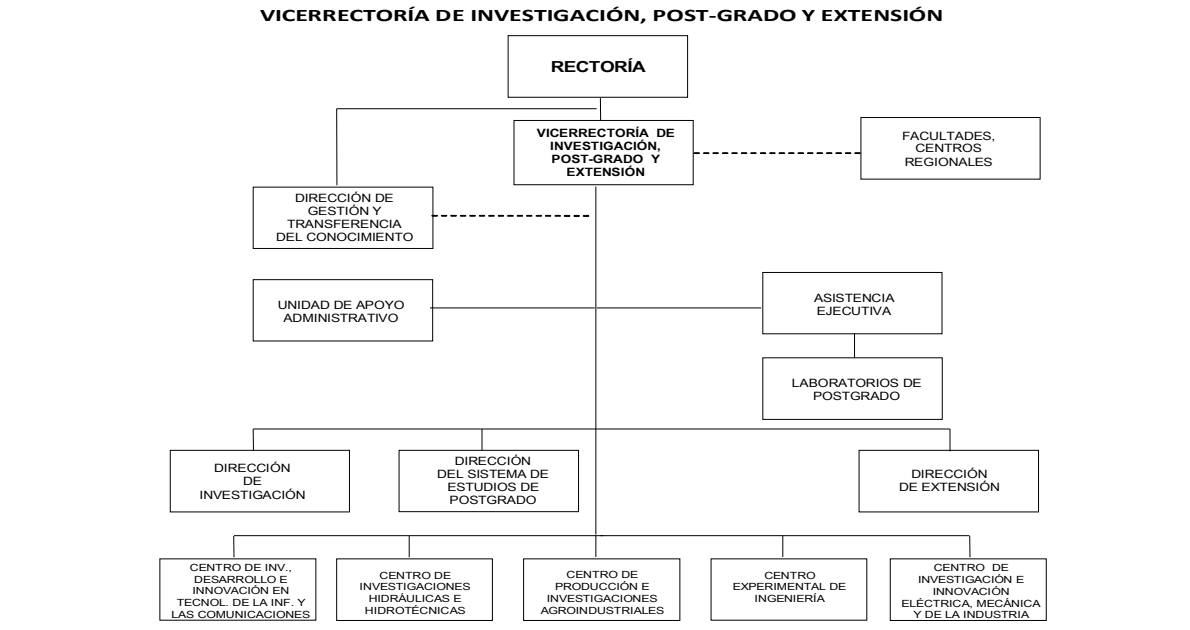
VICERRECTORÍA DE INVESTIGACIÓN, POST-GRADO Y EXTENSIÓN

RECTORÍA

VICERRECTORÍA DE INVESTIGACIÓN, POST-GRADO Y EXTENSIÓN

FACULTADES, CENTROS REGIONALES

DIRECCIÓN DE GESTIÓN Y TRANSFERENCIA DEL CONOCIMIENTO

UNIDAD DE APOYO ADMINISTRATIVO

ASISTENCIA EJECUTIVA

LABORATORIOS DE POSTGRADO

DIRECCIÓN DE INVESTIGACIÓN

DIRECCIÓN DEL SISTEMA DE ESTUDIOS DE POSTGRADO

DIRECCIÓN DE EXTENSIÓN

CENTRO DE INV., DESARROLLO E INNOVACIÓN EN TECNOL. DE LA INF. Y LAS COMUNICACIONES

CENTRO DE INVESTIGACIONES HIDRÁULICAS E HIDROTÉCNICAS

CENTRO DE PRODUCCIÓN E INVESTIGACIONES AGROINDUSTRIALES

CENTRO EXPERIMENTAL DE INGENIERÍA

CENTRO DE INVESTIGACIÓN E INNOVACIÓN ELÉCTRICA, MECÁNICA Y DE LA INDUSTRIA